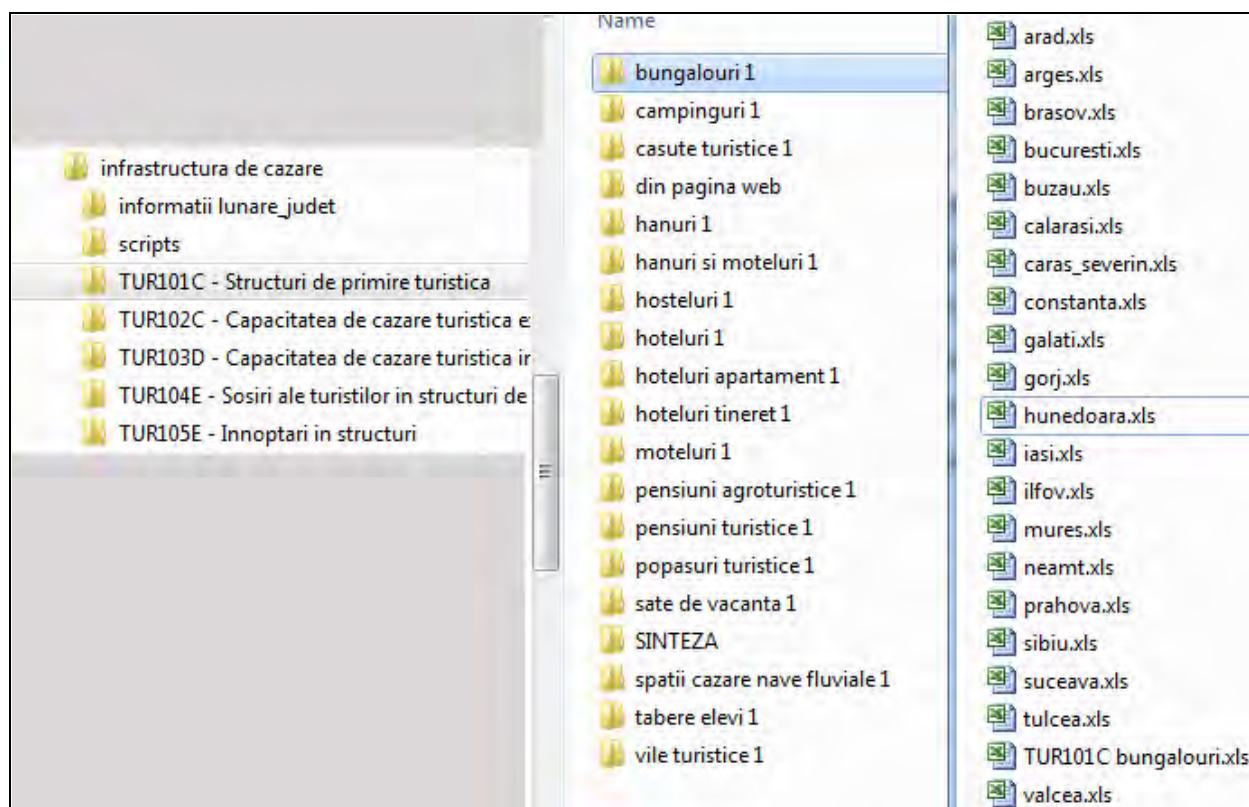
infrastructura de cazare
informatii lunare_judet
scripts
TUR101C - Structuri de primire turistica
TUR102C - Capacitatea de cazare turistica e
TUR103D - Capacitatea de cazare turistica ir
TUR104E - Sosiri ale turistilor in structuri de
TUR105E - Innoptari in structuri

Name
bungalouri 1
campinguri 1
casute turistice 1
din pagina web
hanuri 1
hanuri si moteluri 1
hosteluri 1
hoteluri 1
hoteluri apartament 1
hoteluri tineret 1
moteluri 1
pensiuni agroturistice 1
pensiuni turistice 1
popasuri turistice 1
sate de vacanta 1
SINTEZA
spatii cazare nave fluviale 1
tabere elevi 1
vile turistice 1

arad.xls
arges.xls
brasov.xls
bucuresti.xls
buzau.xls
calarasi.xls
caras_severin.xls
constanta.xls
galati.xls
gorj.xls
hunedoara.xls
iasi.xls
ilfov.xls
mures.xls
neamt.xls
prahova.xls
sibiu.xls
suceava.xls
tulcea.xls
TUR101C bungalouri.xls
valcea.xls